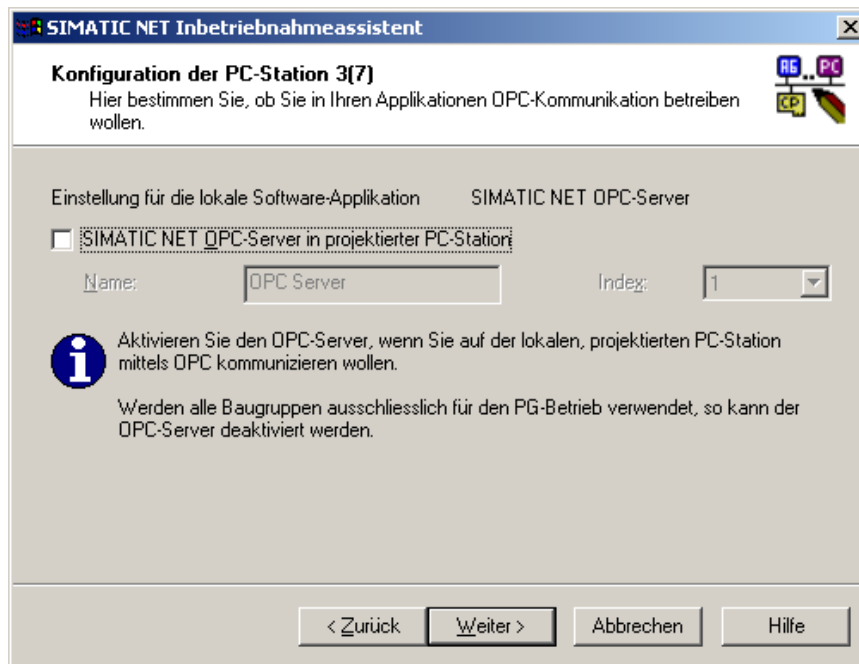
SIMATIC NET Inbetriebnahmeassistent

Konfiguration der PC-Station 3(7)
Hier bestimmen Sie, ob Sie in Ihren Applikationen OPC-Kommunikation betreiben wollen.

AS PC CP

Einstellung für die lokale Software-Applikation SIMATIC NET OPC-Server

SIMATIC NET OPC-Server in projektierter PC-Station

Name: OPC Server Index: 1

Aktivieren Sie den OPC-Server, wenn Sie auf der lokalen, projektierten PC-Station mittels OPC kommunizieren wollen.

Werden alle Baugruppen ausschliesslich für den PG-Betrieb verwendet, so kann der OPC-Server deaktiviert werden.

< Zurück Weiter > Abbrechen Hilfe